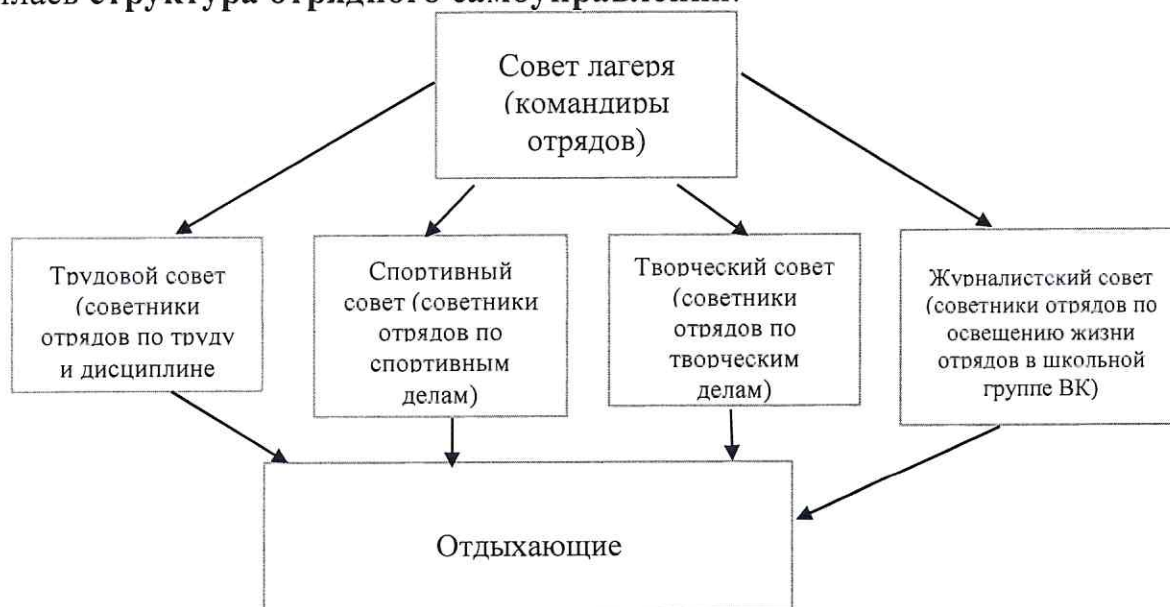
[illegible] структура отрядного самоуправления:

Совет лагеря (командиры отрядов)

Трудовой совет (советники отрядов по труду и дисциплине

Спортивный совет (советники отрядов по спортивным делам)

Творческий совет (советники отрядов по творческим делам)

Журналистский совет (советники отрядов по освещению жизни отрядов в школьной группе ВК)

Отдыхающие